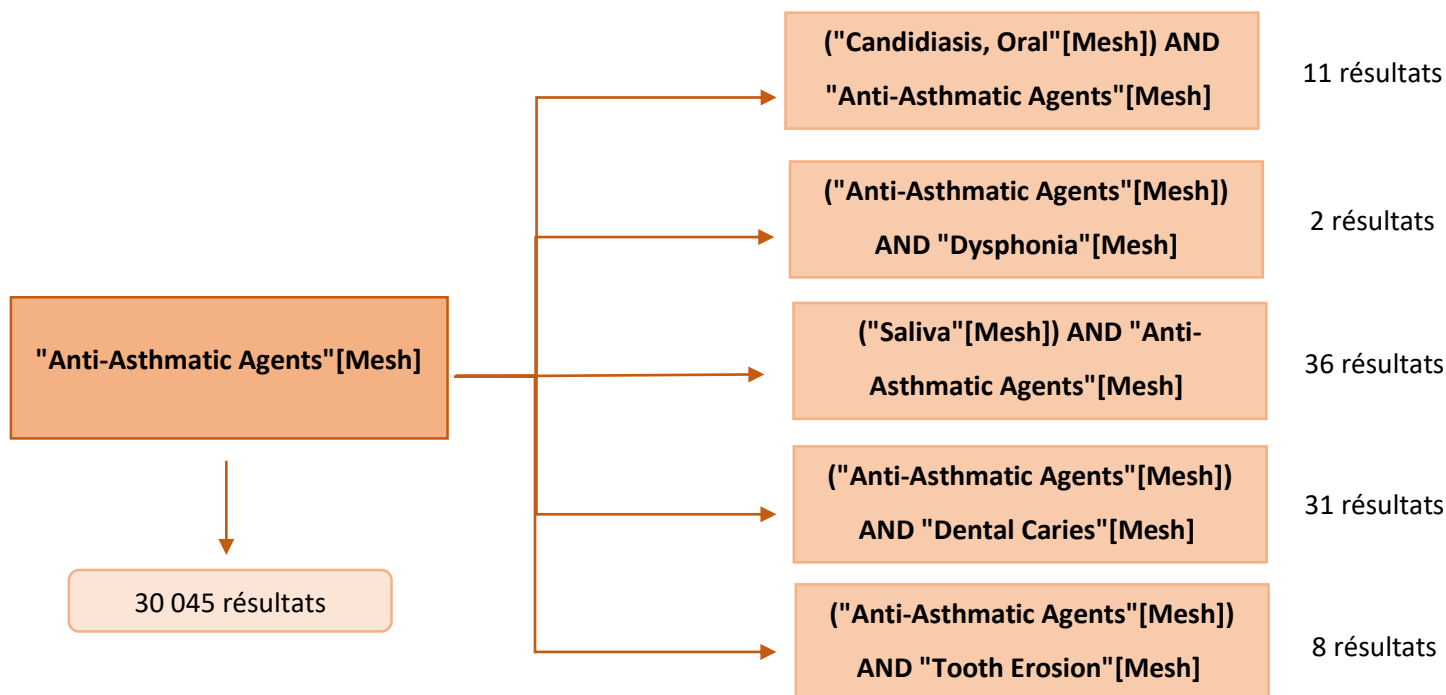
"Anti-Asthmatic Agents"[Mesh]

30 045 résultats

("Candidiasis, Oral"[Mesh]) AND "Anti-Asthmatic Agents"[Mesh]

11 résultats

("Anti-Asthmatic Agents"[Mesh]) AND "Dysphonia"[Mesh]

2 résultats

("Saliva"[Mesh]) AND "Anti-Asthmatic Agents"[Mesh]

36 résultats

("Anti-Asthmatic Agents"[Mesh]) AND "Dental Caries"[Mesh]

31 résultats

("Anti-Asthmatic Agents"[Mesh]) AND "Tooth Erosion"[Mesh]

8 résultats